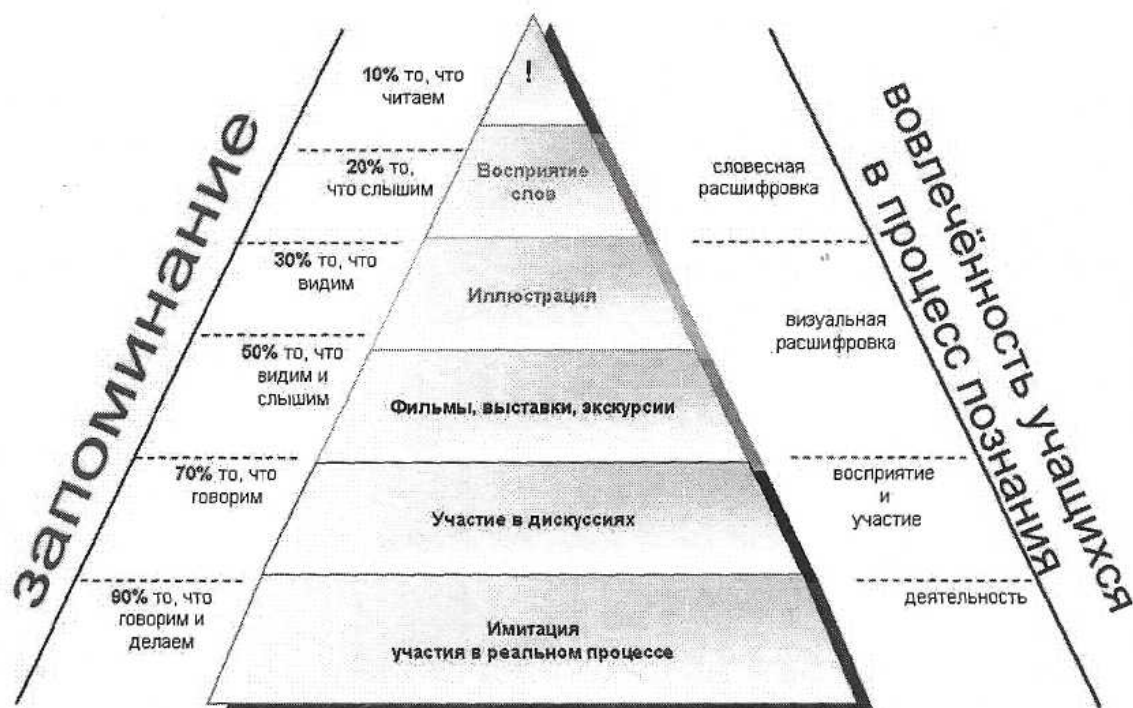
запоминание

10% то, что читаем

!

20% то, что слышим

Восприятие слов

30% то, что видим

Иллюстрация

50% то, что видим и слышим

Фильмы, выставки, экскурсии

70% то, что говорим

Участие в дискуссиях

90% то, что говорим и делаем

Имитация участия в реальном процессе

вовлечённость учащихся в процесс познания

словесная расшифровка

визуальная расшифровка

восприятие и участие

деятельность